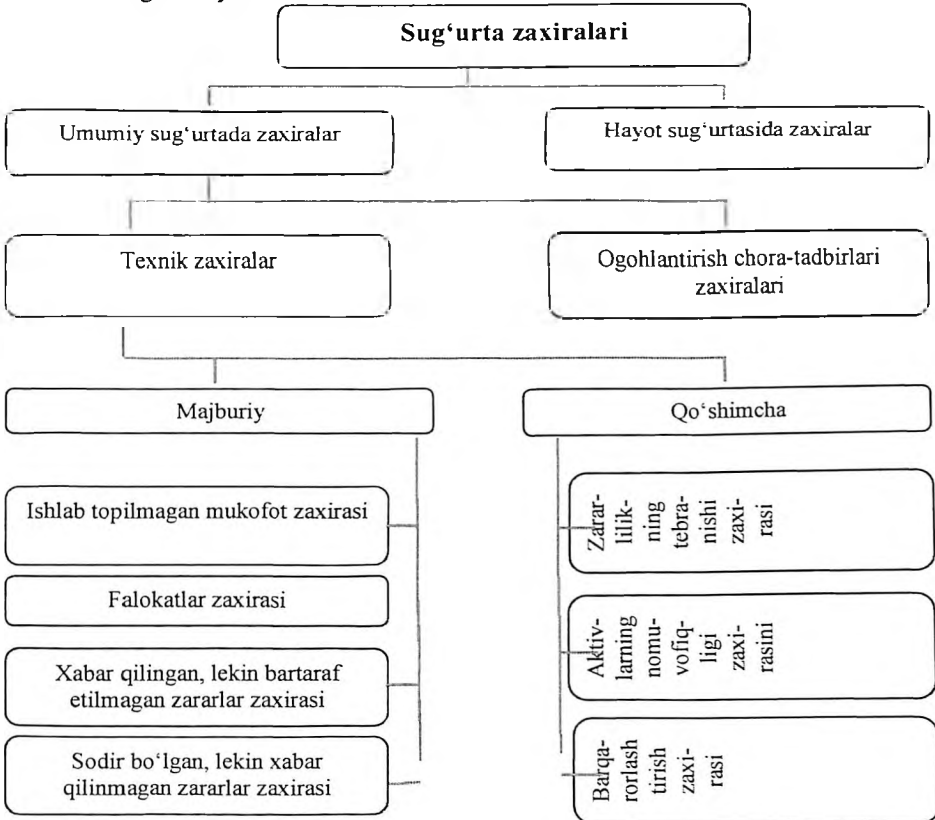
Sug'urta zaxiralari

Umumiy sug'urtada zaxiralar

Hayot sug'urtasida zaxiralar

Texnik zaxiralar

Ogohlantirish chora-tadbirlari zaxiralari

Majburiy

Qo'shimcha

Ishlab topilmagan mukofot zaxirasi

Falokatlar zaxirasi

Xabar qilingan, lekin bartaraf etilmagan zararlar zaxirasi

Sodir bo'lgan, lekin xabar qilinmagan zararlar zaxirasi

Zararlilikning tebranishi zaxirasi

Aktivlarning nomuvofiqligi zaxirasini

Barqarorlashtirish zaxirasi